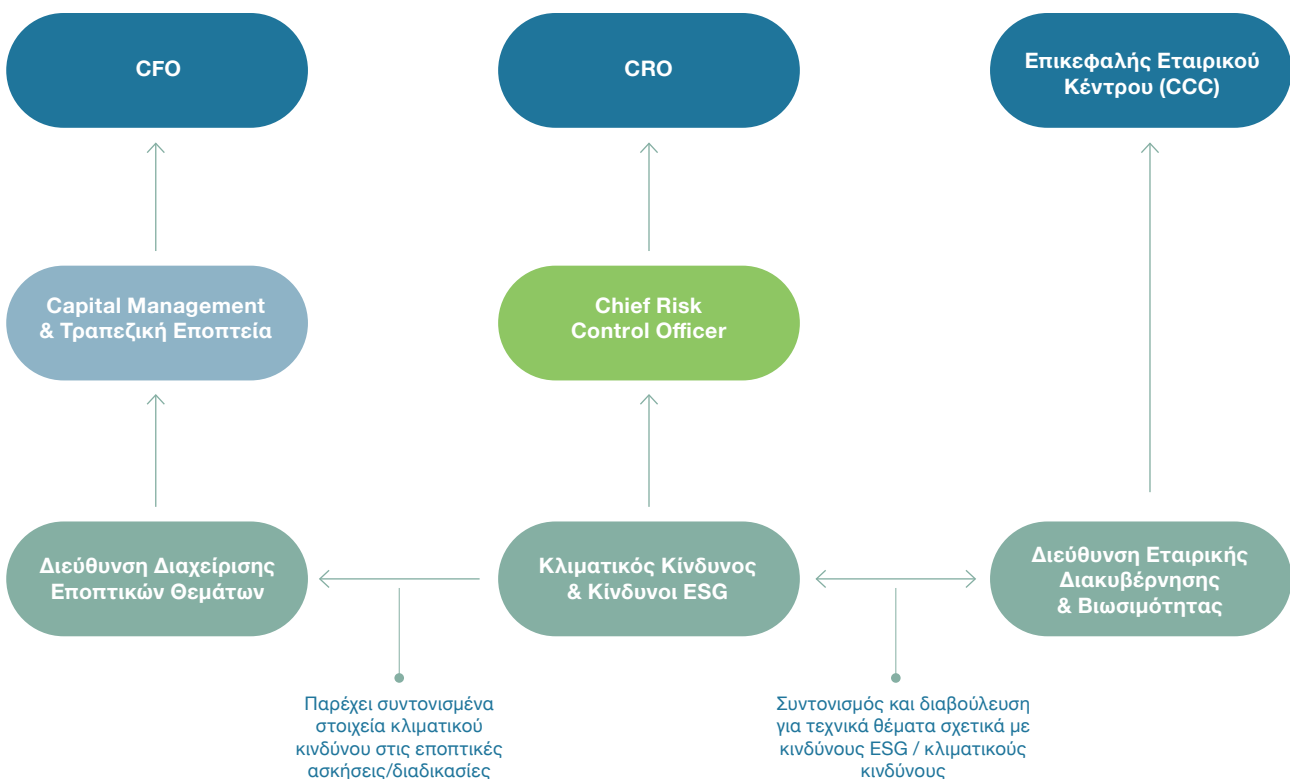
CFO

CRO

Επικεφαλής Εταιρικού Κέντρου (CCC)

Capital Management & Τραπεζική Εποπτεία

Chief Risk Control Officer

Διεύθυνση Διαχείρισης Εποπτικών Θεμάτων

Κλιματικός Κίνδυνος & Κίνδυνοι ESG

Διεύθυνση Εταιρικής Διακυβέρνησης & Βιωσιμότητας

Παρέχει συντονισμένα στοιχεία κλιματικού κινδύνου στις εποπτικές ασκήσεις/διαδικασίες

Συντονισμός και διαβούλευση για τεχνικά θέματα σχετικά με κινδύνους ESG / κλιματικούς κινδύνους